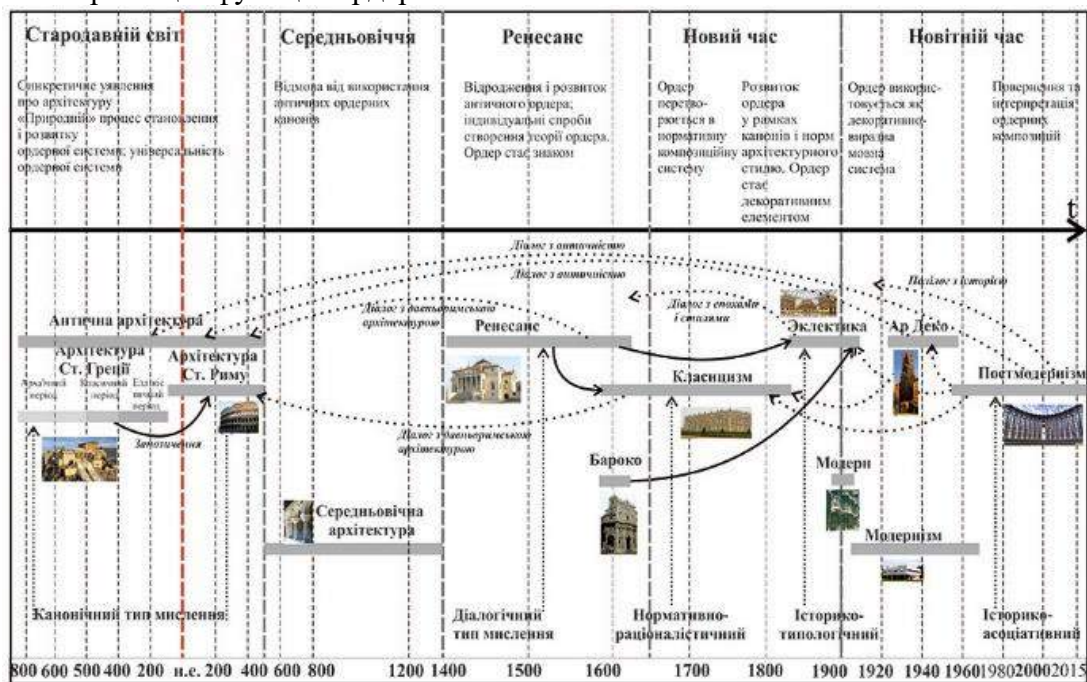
Стародавній світ

Синкретичне уявлення про архітектуру «Природній» процес становлення і розвитку ордерної системи; універсальність ордерної системи

Середньовіччя

Відмова від використання античних ордерних канонів

Ренесанс

Відродження і розвиток античного ордера; індивідуальні спроби створення теорії ордера. Ордер стає знаком

Новий час

Ордер перетворюється в нормативну композиційну систему

Розвиток ордера у рамках канонів і норм архітектурного стилю. Ордер стає декоративним елементом

Новітній час

Ордер використовується як декоративно-виразна мовна система

Повернення та інтерпретація ордерних композицій

t

Діалог з античністю

Діалог з античністю

Діалог з історією

Діалог з давньоримською архітектурою

Діалог з епохами і стилями

Антична архітектура

Архітектура Ст. Греції

Архаїчний період

Класичний період

Елліністичний період

Архітектура Ст. Риму

Запозичення

Ренесанс

Класицизм

Еклектика

Ар Деко

Постмодернізм

Діалог з давньоримською архітектурою

Бароко

Модерн

Середньовічна архітектура

Модернізм

Канонічний тип мислення

Діалогічний тип мислення

Нормативно-раціоналістичний

Історико-типологічний

Історико-асоціативний

800 600 500 400 200 н.е. 200 400 600 800 1200 1400 1500 1600 1700 1800 1900 1920 1940 1960 1980 2000 2015